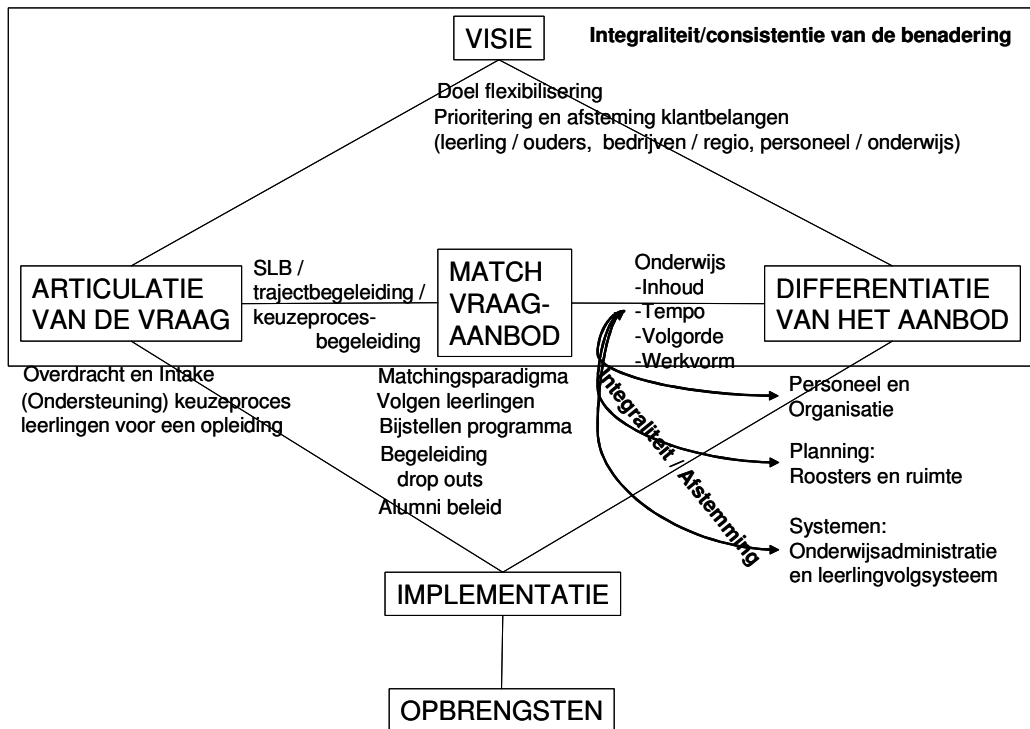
VISIE

Integraliteit/consistentie van de benadering

Doel flexibilisering
Prioritering en afsteming klantbelangen
(leerling / ouders, bedrijven / regio, personeel / onderwijs)

ARTICULATIE VAN DE VRAAG

SLB / trajectbegeleiding / keuzeprocesbegeleiding

MATCH VRAAG-AANBOD

Onderwijs
-Inhoud
-Tempo
-Volgorde
-Werkvorm

DIFFERENTIATIE VAN HET AANBOD

Overdracht en Intake
(Ondersteuning) keuzeproces leerlingen voor een opleiding

Matchingsparadigma
Volgen leerlingen
Bijstellen programma
Begeleiding drop outs
Alumni beleid

Integraliteit / Afstemming

Personeel en Organisatie

Planning:
Roosters en ruimte

Systemen:
Onderwijsadministratie en leerlingvolgsysteem

IMPLEMENTATIE

OPBRENGSTEN